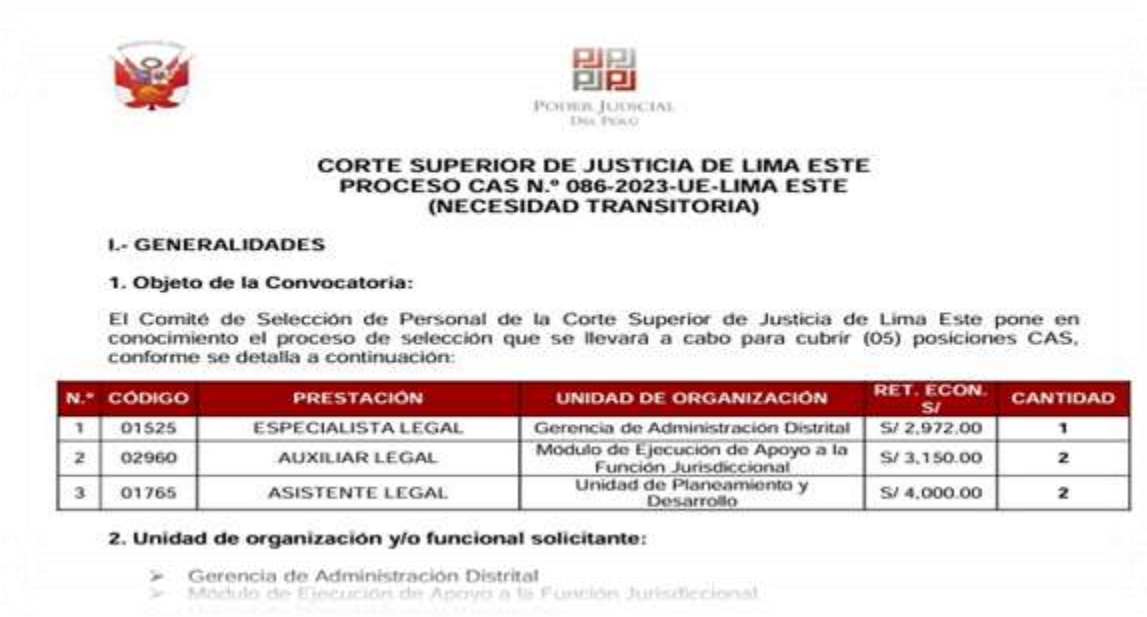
PJ PJ
PJ PJ
PODER JUDICIAL
DEL PERÚ

CORTE SUPERIOR DE JUSTICIA DE LIMA ESTE
PROCESO CAS N.º 086-2023-UE-LIMA ESTE
(NECESIDAD TRANSITORIA)

I.- GENERALIDADES

1. Objeto de la Convocatoria:

El Comité de Selección de Personal de la Corte Superior de Justicia de Lima Este pone en conocimiento el proceso de selección que se llevará a cabo para cubrir (05) posiciones CAS, conforme se detalla a continuación:

| N.º | CÓDIGO | PRESTACIÓN | UNIDAD DE ORGANIZACIÓN | RET. ECON. S/ | CANTIDAD |
|---|---|---|---|---|---|
| 1 | 01525 | ESPECIALISTA LEGAL | Gerencia de Administración Distrital | S/ 2,972.00 | 1 |
| 2 | 02960 | AUXILIAR LEGAL | Módulo de Ejecución de Apoyo a la Función Jurisdiccional | S/ 3,150.00 | 2 |
| 3 | 01765 | ASISTENTE LEGAL | Unidad de Planeamiento y Desarrollo | S/ 4,000.00 | 2 |

2. Unidad de organización y/o funcional solicitante:

➢ Gerencia de Administración Distrital
➢ Módulo de Ejecución de Apoyo a la Función Jurisdiccional
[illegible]